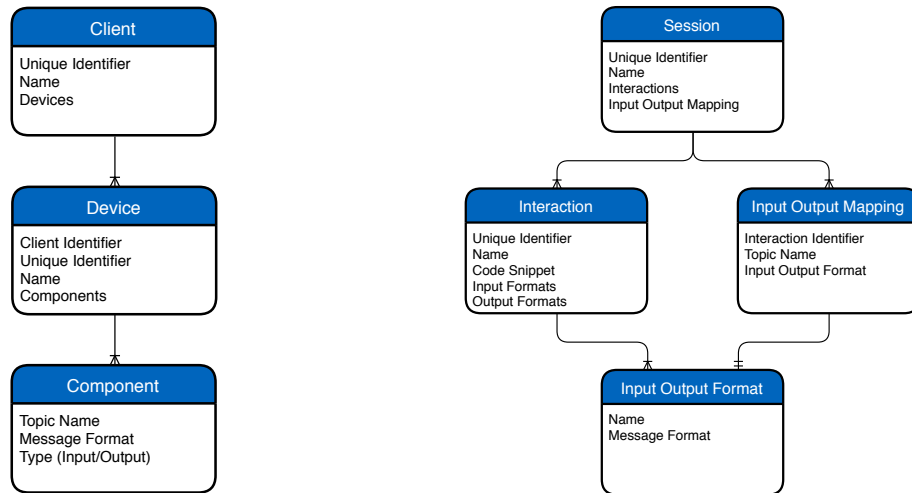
Client
Unique Identifier
Name
Devices

Device
Client Identifier
Unique Identifier
Name
Components

Component
Topic Name
Message Format
Type (Input/Output)

Session
Unique Identifier
Name
Interactions
Input Output Mapping

Interaction
Unique Identifier
Name
Code Snippet
Input Formats
Output Formats

Input Output Mapping
Interaction Identifier
Topic Name
Input Output Format

Input Output Format
Name
Message Format